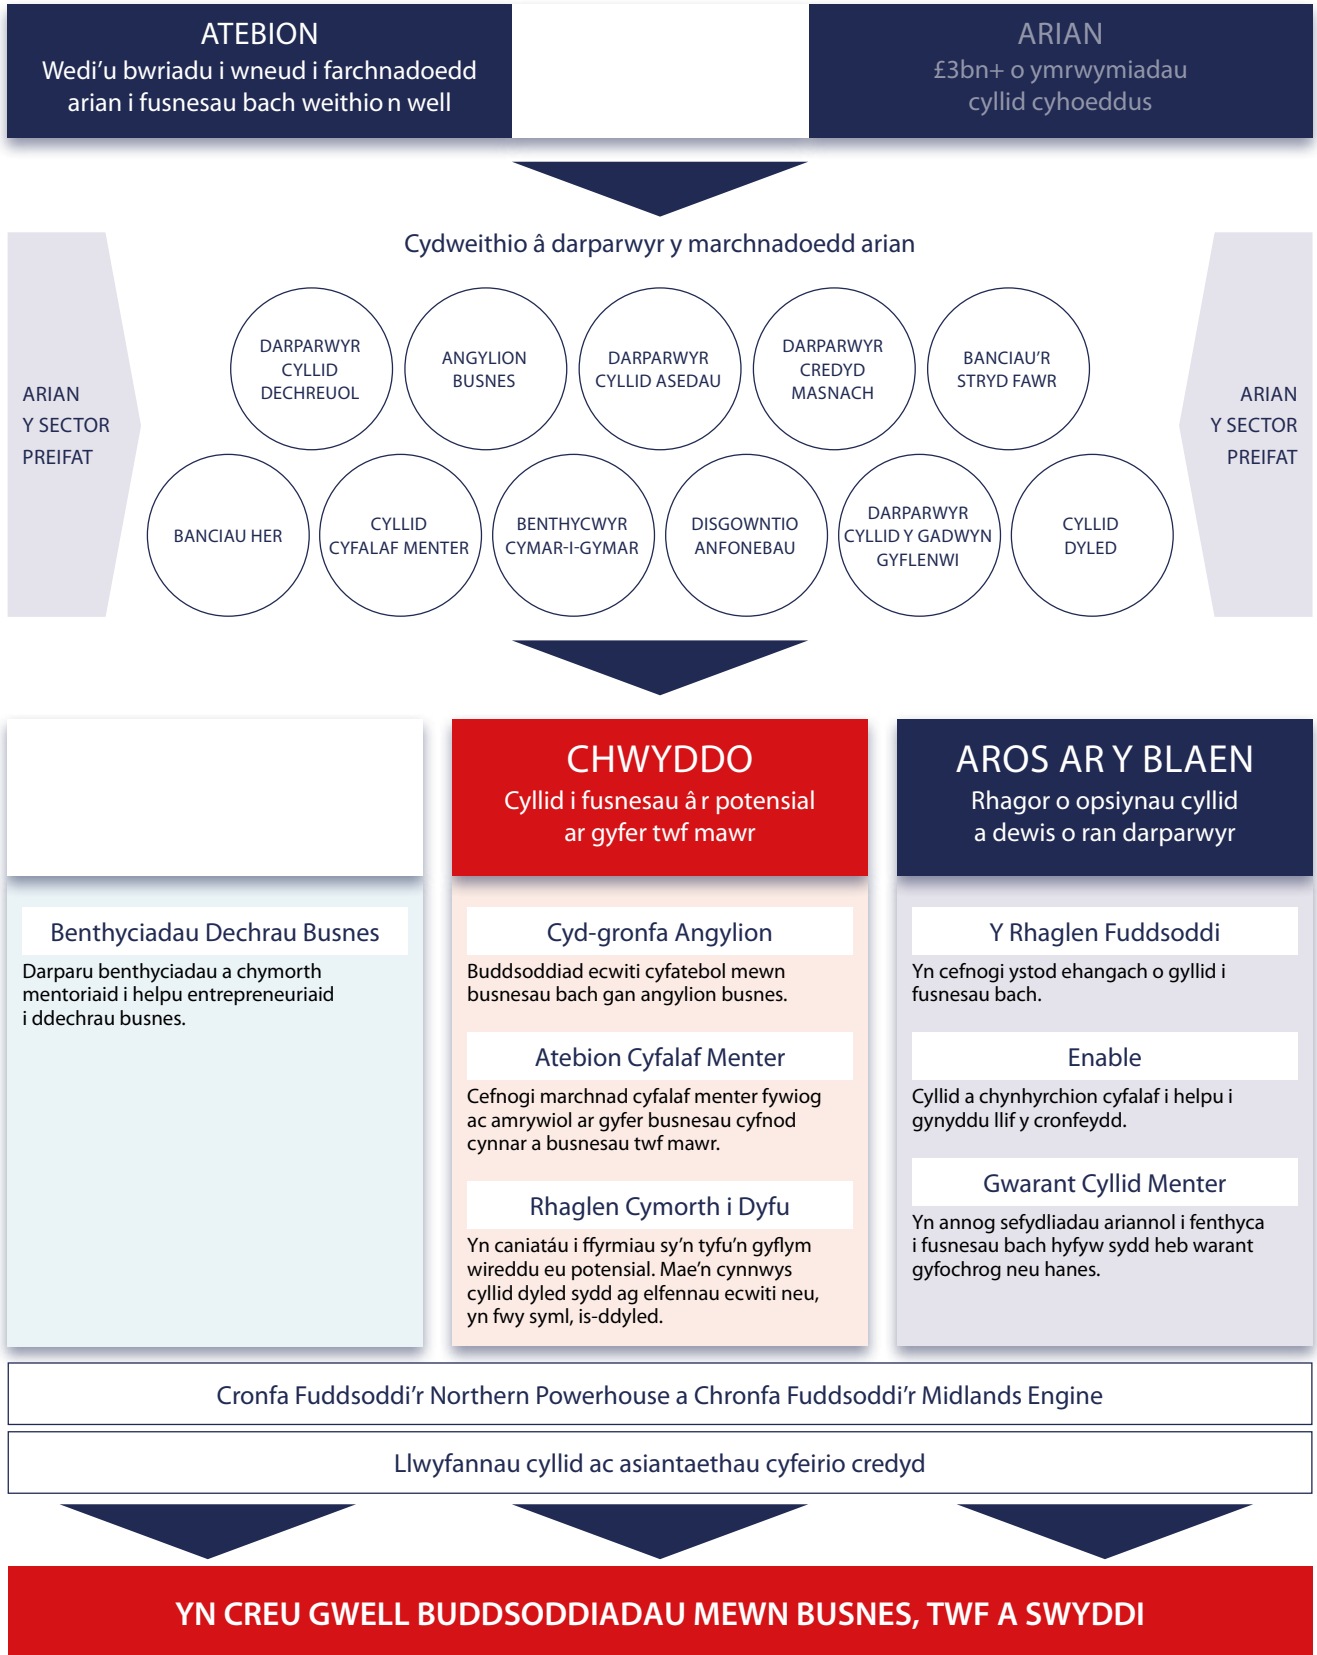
ATEBION
Wedi'u bwriadu i wneud i farchnadoedd arian i fusnesau bach weithio n well

ARIAN
£3bn+ o ymrwymiadau cyllid cyhoeddus

Cydweithio â darparwyr y marchnadoedd arian

ARIAN Y SECTOR PREIFAT

DARPARWYR CYLLID DECHREUOL

ANGYLION BUSNES

DARPARWYR CYLLID ASEDAU

DARPARWYR CREDYD MASNACH

BANCIAU'R STRYD FAWR

BANCIAU HER

CYLLID CYFALAF MENTER

BENTHYCWYR CYMAR-I-GYMAR

DISGOWNTIO ANFONEBAU

DARPARWYR CYLLID Y GADWYN GYFLENWI

CYLLID DYLED

ARIAN Y SECTOR PREIFAT

CHWYDDO
Cyllid i fusnesau â r potensial ar gyfer twf mawr

AROS AR Y BLAEN
Rhagor o opsiynau cyllid a dewis o ran darparwyr

Benthyciadau Dechrau Busnes
Darparu benthyciadau a chymorth mentoriaid i helpu entrepreneuriaid i ddechrau busnes.

Cyd-gronfa Angylion
Buddsoddiad ecwiti cyfatebol mewn busnesau bach gan angylion busnes.

Atebion Cyfalaf Menter
Cefnogi marchnad cyfalaf menter fywiog ac amrywiol ar gyfer busnesau cyfnod cynnar a busnesau twf mawr.

Rhaglen Cymorth i Dyfu
Yn caniatáu i ffyrmiau sy'n tyfu'n gyflym wireddu eu potensial. Mae'n cynnwys cyllid dyled sydd ag elfennau ecwiti neu, yn fwy syml, is-ddyled.

Y Rhaglen Fuddsoddi
Yn cefnogi ystod ehangach o gyllid i fusnesau bach.

Enable
Cyllid a chynhyrchion cyfalaf i helpu i gynyddu llif y cronfeydd.

Gwarant Cyllid Menter
Yn annog sefydliadau ariannol i fenthyca i fusnesau bach hyfyw sydd heb warant gyfochrog neu hanes.

Cronfa Fuddsoddi'r Northern Powerhouse a Chronfa Fuddsoddi'r Midlands Engine

Llwyfannau cyllid ac asiantaethau cyfeirio credyd

YN CREU GWELL BUDDSODDIADAU MEWN BUSNES, TWF A SWYDDI